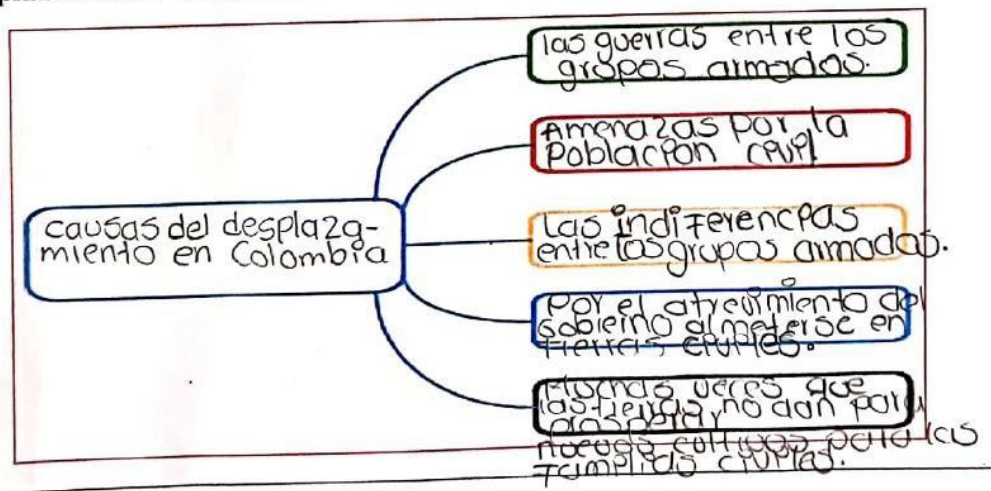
causas del desplazamiento en Colombia

las guerras entre los grupos armados.

Amenazas por la Poblacion civil

Las indiferencias entre los grupos armados.

Por el atrevimiento del gobierno al meterse en tierras civiles.

Muchas veces que las tierras no dan para prosperar nuevos cultivos para las familias civiles.